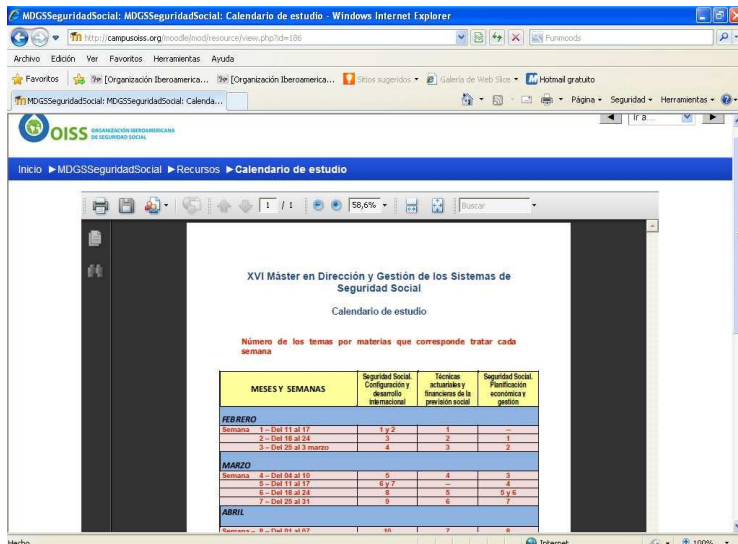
MDGSSeguridadSocial: MDGSSeguridadSocial: Calendario de estudio - Windows Internet Explorer

http://campusoiss.org/moodle/mod/resource/view.php?id=186

Funmoods

Archivo Edición Ver Favoritos Herramientas Ayuda

Favoritos [Organización Iberoamerica... [Organización Iberoamerica... Sitios sugeridos Galería de Web Slice Hotmail gratuito

MDGSSeguridadSocial: MDGSSeguridadSocial: Calenda...

Página Seguridad Herramientas

OISS ORGANIZACIÓN IBEROAMERICANA DE SEGURIDAD SOCIAL

Ir a...

Inicio ►MDGSSeguridadSocial ►Recursos ►Calendario de estudio

1 / 1 58,6% Buscar

XVI Máster en Dirección y Gestión de los Sistemas de Seguridad Social

Calendario de estudio

Número de los temas por materias que corresponde tratar cada semana

| MESES Y SEMANAS | Seguridad Social. Configuración y desarrollo internacional | Técnicas actuariales y financieras de la previsión social | Seguridad Social. Planificación económica y gestión |
|---|---|---|---|
| FEBRERO | | | |
| Semana 1 – Del 11 al 17 | 1 y 2 | 1 | -- |
| 2 – Del 18 al 24 | 3 | 2 | 1 |
| 3 – Del 25 al 3 marzo | 4 | 3 | 2 |
| MARZO | | | |
| Semana 4 – Del 04 al 10 | 5 | 4 | 3 |
| 5 – Del 11 al 17 | 6 y 7 | -- | 4 |
| 6 – Del 18 al 24 | 8 | 5 | 5 y 6 |
| 7 – Del 25 al 31 | 9 | 6 | 7 |
| ABRIL | | | |
| Semana 8 – Del 01 al 07 | 10 | 7 | 8 |

Hecho Internet 100%